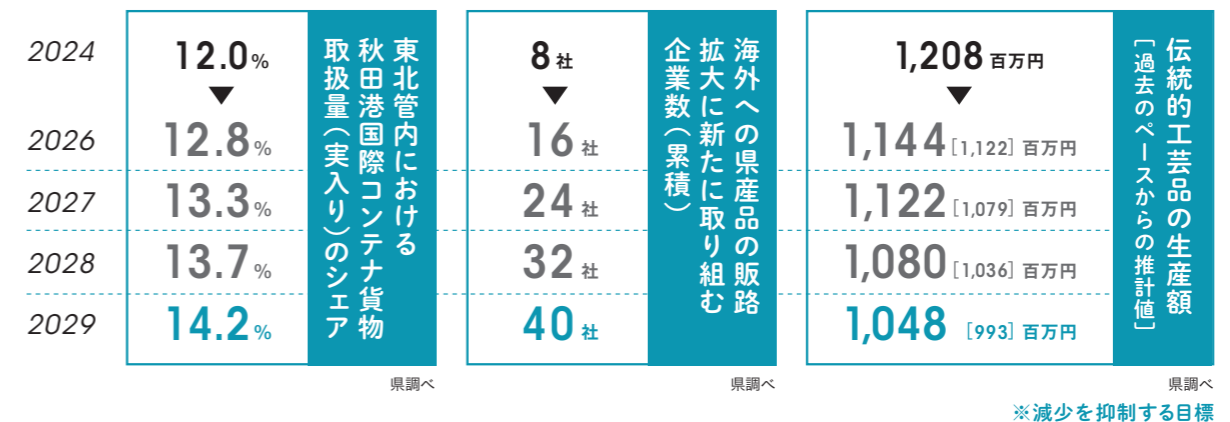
2024
2026
2027
2028
2029

12.0%
12.8%
13.3%
13.7%
14.2%

東北管内における秋田港国際コンテナ貨物取扱量（実入り）のシェア

県調べ

8社
16社
24社
32社
40社

海外への県産品の販路拡大に新たに取り組む企業数（累積）

県調べ

1,208百万円
1,144［1,122］百万円
1,122［1,079］百万円
1,080［1,036］百万円
1,048［993］百万円

伝統的工芸品の生産額［過去のペースからの推計値］

県調べ

※減少を抑制する目標